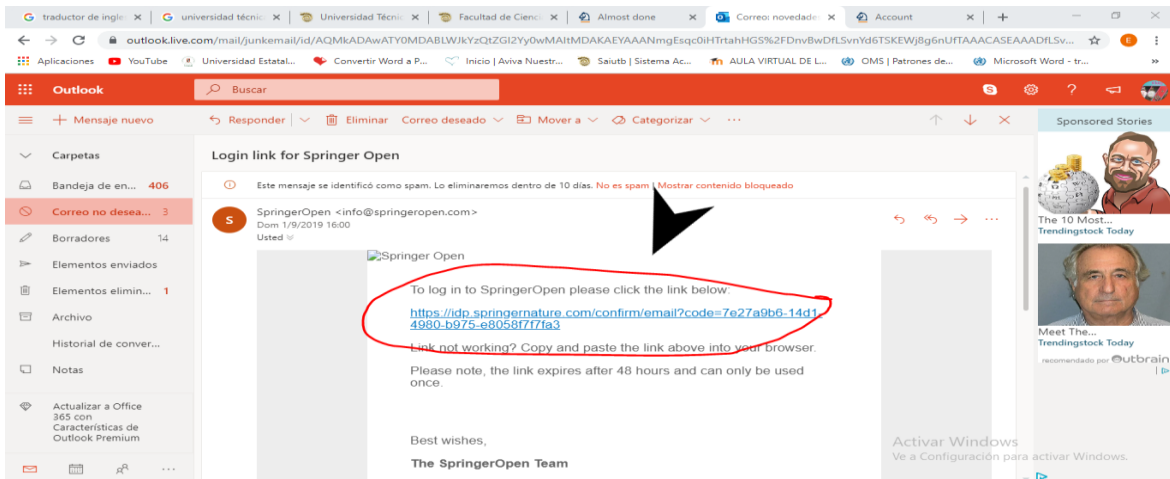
traductor de ingle ×
universidad técnic ×
Universidad Técni ×
Facultad de Cienc ×
Almost done ×
Correo: novedade ×
Account ×
+

outlook.live.com/mail/junkemail/id/AQMkADAwATY0MDABLWJkYzQtZGI2Yy0wMAItMDAKAEYAAANmgEsqc0iHTrtahHGS%2FDnvBwDfLSvnYd6TSKEWj8g6nUfTAAACASEAAADfLSv...

Aplicaciones
YouTube
Universidad Estatal...
Convertir Word a P...
Inicio | Aviva Nuestr...
Saiutb | Sistema Ac...
AULA VIRTUAL DE L...
OMS | Patrones de...
Microsoft Word - tr...

Outlook
Buscar

Mensaje nuevo
Responder
Eliminar
Correo deseado
Mover a
Categorizar
···

Sponsored Stories

Carpetas
Bandeja de en... 406
Correo no desea... 3
Borradores 14
Elementos enviados
Elementos elimin... 1
Archivo
Historial de conver...
Notas
Actualizar a Office 365 con Características de Outlook Premium

Login link for Springer Open

Este mensaje se identificó como spam. Lo eliminaremos dentro de 10 días. No es spam | Mostrar contenido bloqueado

SpringerOpen <info@springeropen.com>
Dom 1/9/2019 16:00
Usted

Springer Open

To log in to SpringerOpen please click the link below:

https://idp.springernature.com/confirm/email?code=7e27a9b6-14d1-4980-b975-e8058f7f7fa3

Link not working? Copy and paste the link above into your browser.

Please note, the link expires after 48 hours and can only be used once.

Best wishes,

The SpringerOpen Team

The 10 Most...
Trendingstock Today

Meet The...
Trendingstock Today

recomendado por Outbrain

Activar Windows
Ve a Configuración para activar Windows.